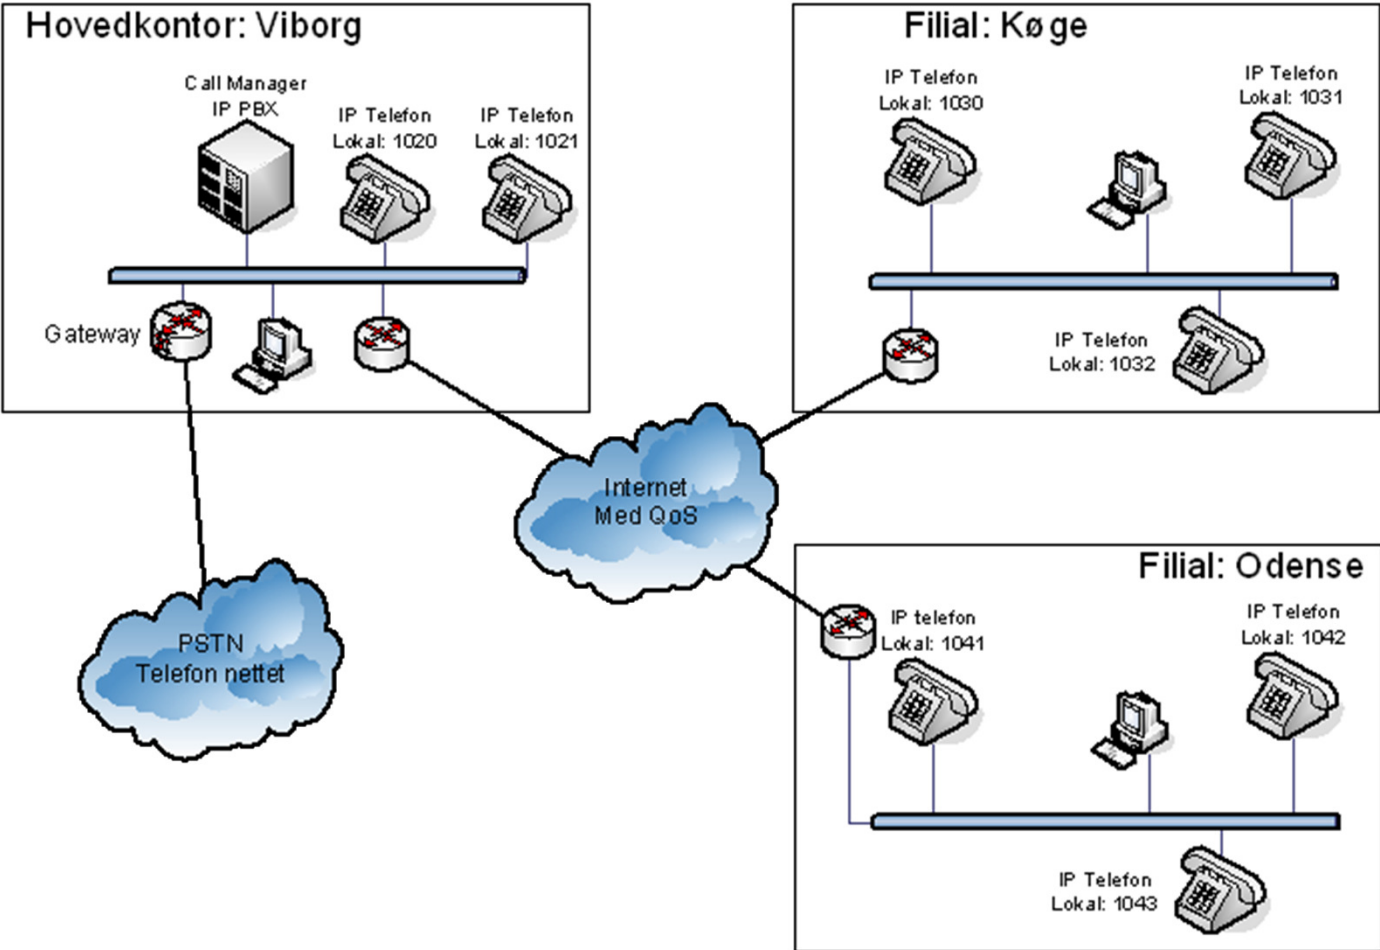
Hovedkontor: Viborg

Call Manager
IP PBX

IP Telefon
Lokal: 1020

IP Telefon
Lokal: 1021

Gateway

Filial: Køge

IP Telefon
Lokal: 1030

IP Telefon
Lokal: 1031

IP Telefon
Lokal: 1032

Internet
Med QoS

PSTN
Telefon nettet

Filial: Odense

IP telefon
Lokal: 1041

IP Telefon
Lokal: 1042

IP Telefon
Lokal: 1043